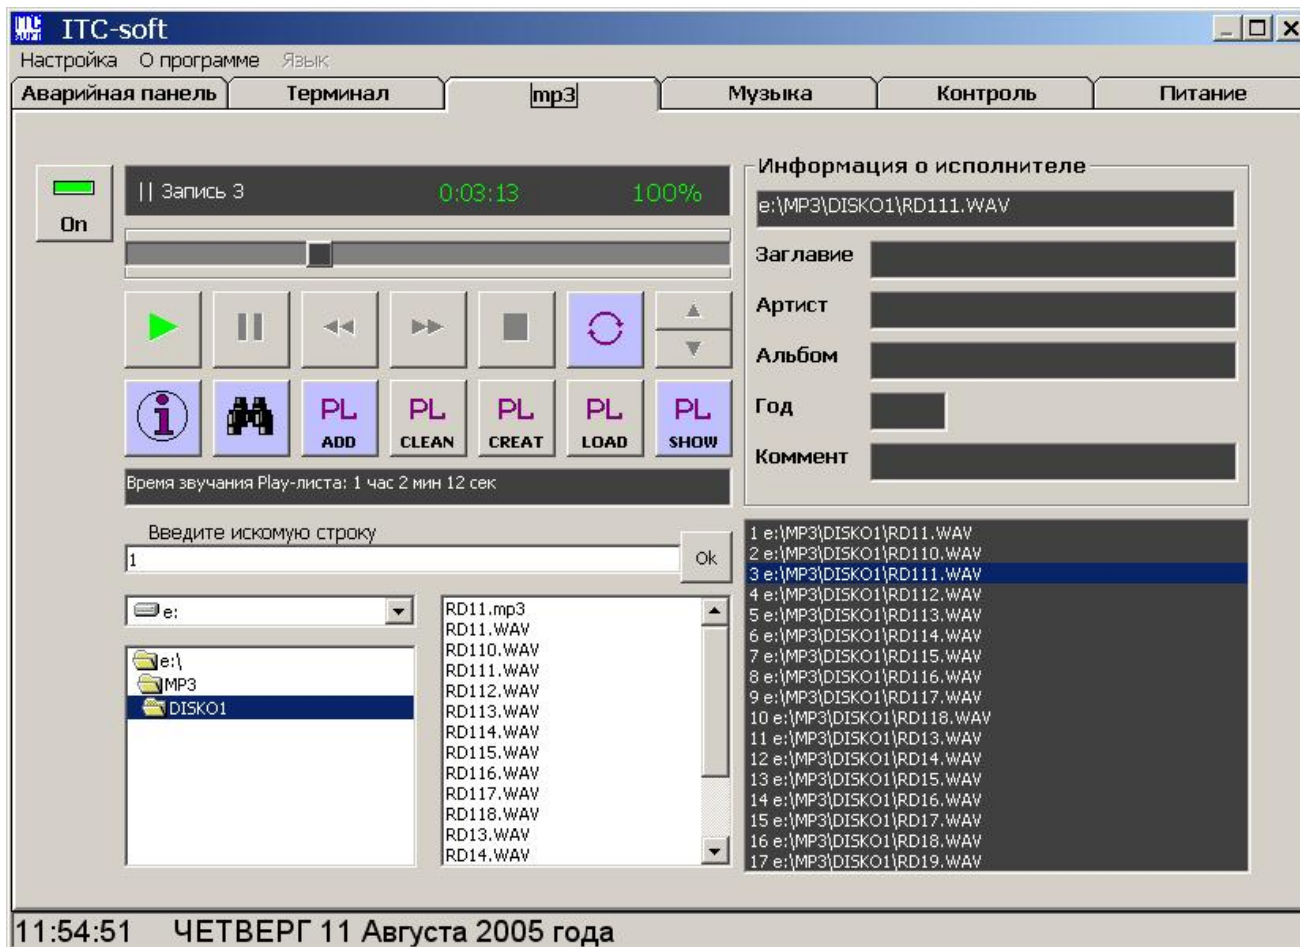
ITC-soft

Настройка О программе Язык

Аварийная панель Терминал mp3 Музыка Контроль Питание

On

|| Запись 3 0:03:13 100%

PL ADD
PL CLEAN
PL CREAT
PL LOAD
PL SHOW

Время звучания Play-листа: 1 час 2 мин 12 сек

Информация о исполнителе
e:\MP3\DISKO1\RD111.WAV
Заглавие
Артист
Альбом
Год
Коммент

Введите искомую строку
1
Ok

e:

e:\
MP3
DISKO1

RD11.mp3
RD11.WAV
RD110.WAV
RD111.WAV
RD112.WAV
RD113.WAV
RD114.WAV
RD115.WAV
RD116.WAV
RD117.WAV
RD118.WAV
RD13.WAV
RD14.WAV

1 e:\MP3\DISKO1\RD11.WAV
2 e:\MP3\DISKO1\RD110.WAV
3 e:\MP3\DISKO1\RD111.WAV
4 e:\MP3\DISKO1\RD112.WAV
5 e:\MP3\DISKO1\RD113.WAV
6 e:\MP3\DISKO1\RD114.WAV
7 e:\MP3\DISKO1\RD115.WAV
8 e:\MP3\DISKO1\RD116.WAV
9 e:\MP3\DISKO1\RD117.WAV
10 e:\MP3\DISKO1\RD118.WAV
11 e:\MP3\DISKO1\RD13.WAV
12 e:\MP3\DISKO1\RD14.WAV
13 e:\MP3\DISKO1\RD15.WAV
14 e:\MP3\DISKO1\RD16.WAV
15 e:\MP3\DISKO1\RD17.WAV
16 e:\MP3\DISKO1\RD18.WAV
17 e:\MP3\DISKO1\RD19.WAV

11:54:51 ЧЕТВЕРГ 11 Августа 2005 года